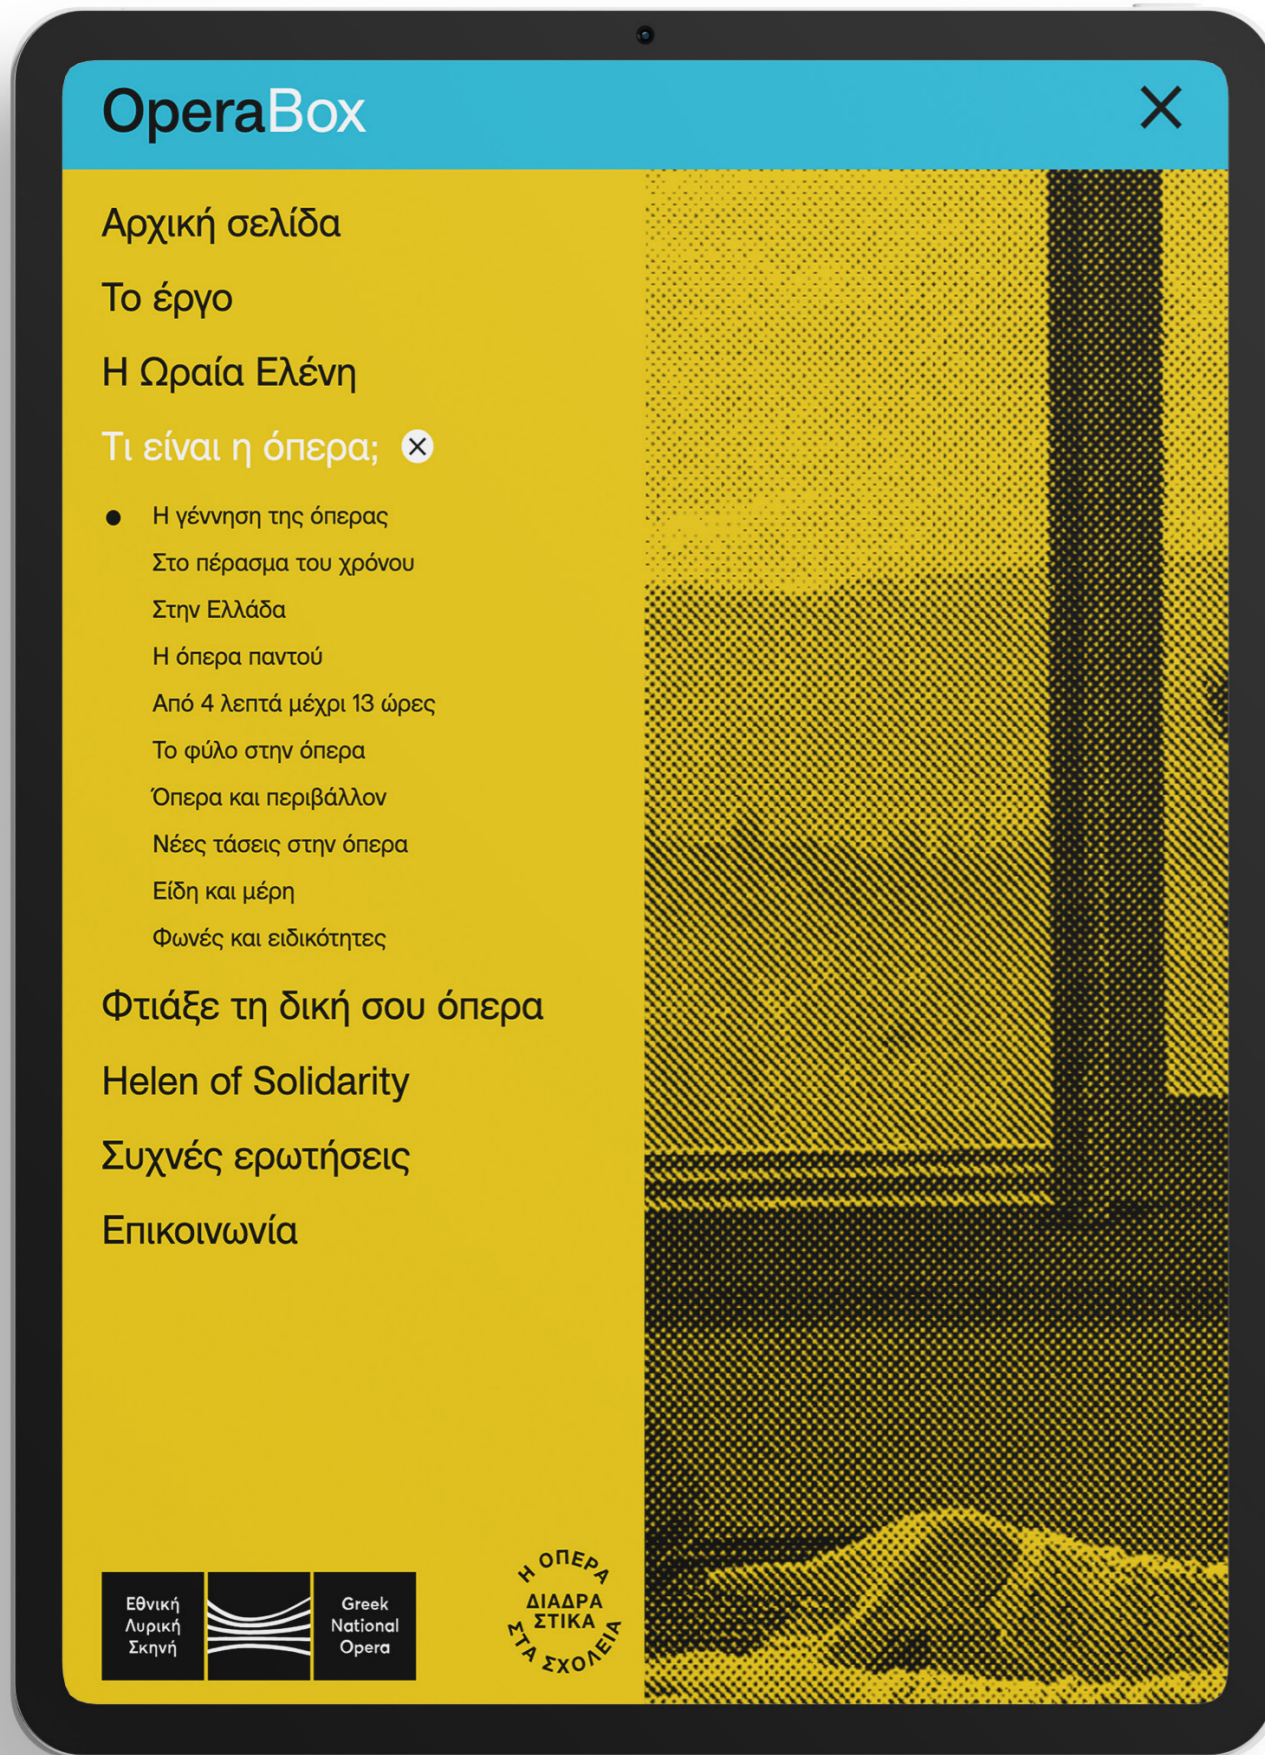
OperaBox

Αρχική σελίδα

Το έργο

Η Ωραία Ελένη

Τι είναι η όπερα;

Η γέννηση της όπερας
Στο πέρασμα του χρόνου
Στην Ελλάδα
Η όπερα παντού
Από 4 λεπτά μέχρι 13 ώρες
Το φύλο στην όπερα
Όπερα και περιβάλλον
Νέες τάσεις στην όπερα
Είδη και μέρη
Φωνές και ειδικότητες

Φτιάξε τη δική σου όπερα

Helen of Solidarity

Συχνές ερωτήσεις

Επικοινωνία

Εθνική Λυρική Σκηνή

Greek National Opera

Η ΟΠΕΡΑ ΔΙΑΔΡΑΣΤΙΚΑ ΣΤΑ ΣΧΟΛΕΙΑ